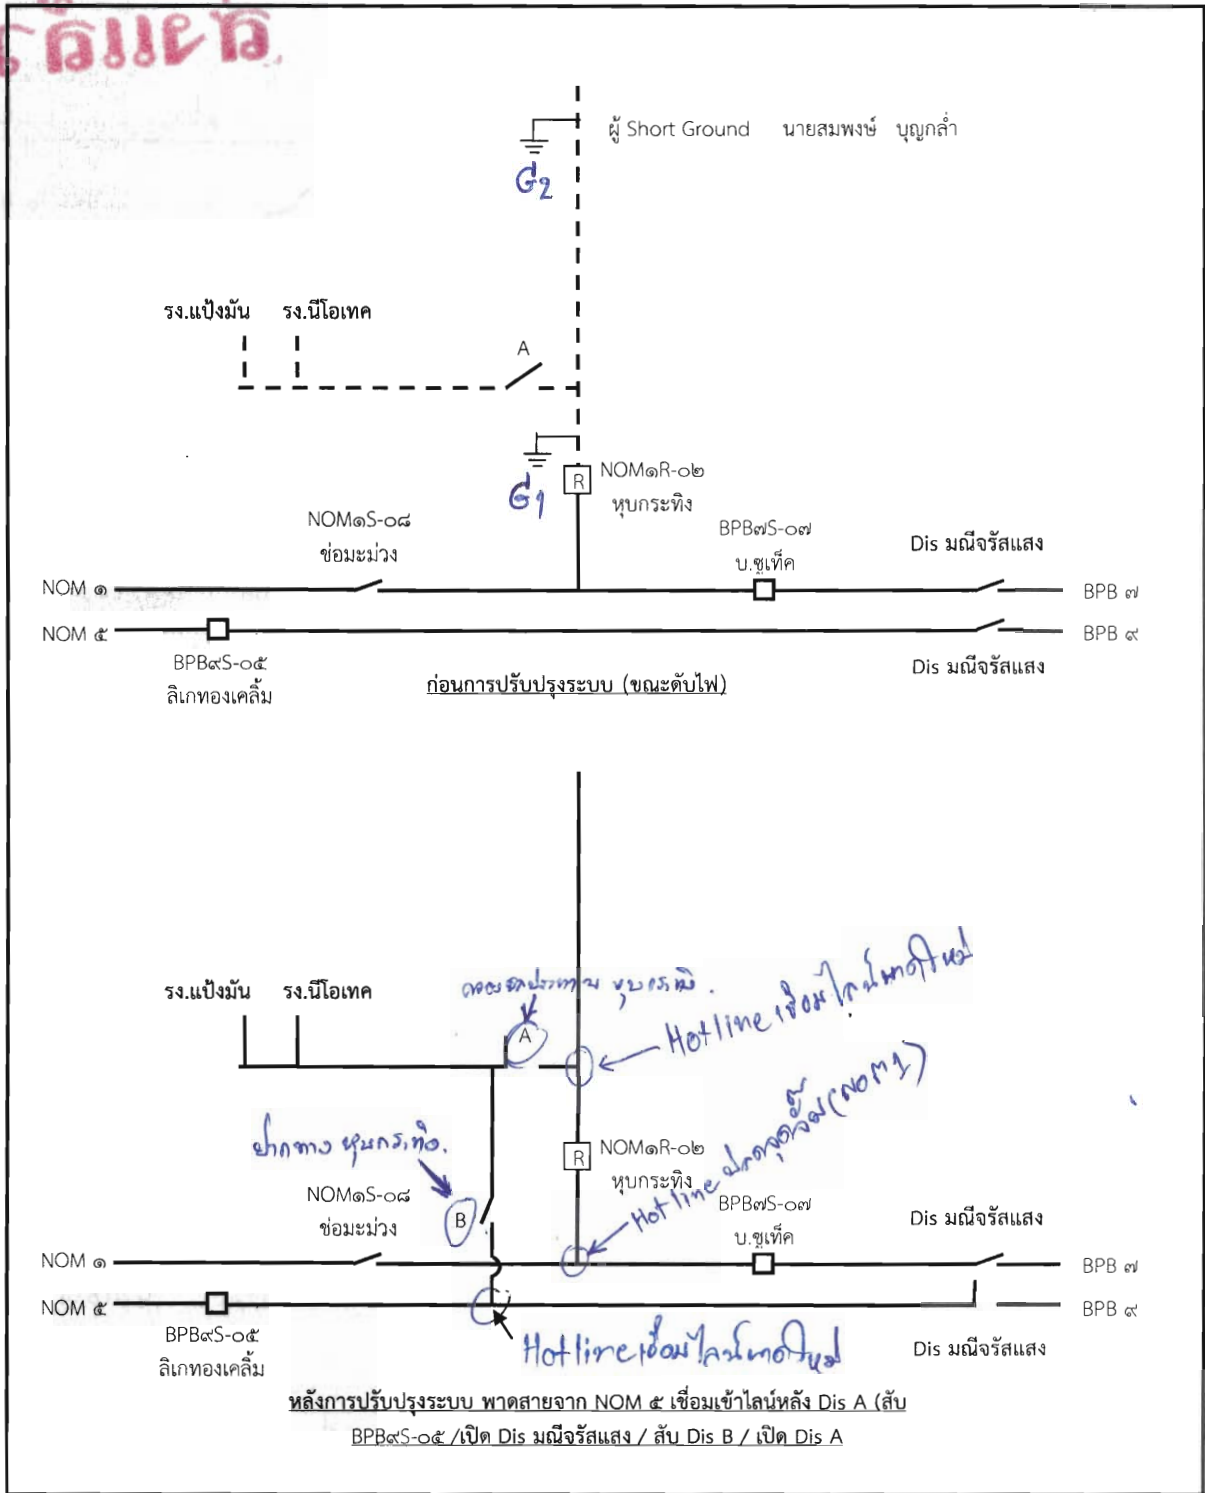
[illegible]

ผู้ Short Ground นายสมพงษ์ บุญกล่ำ

$G_2$

รง.แป้งมัน รง.นีโอเทค

A

$G_1$

R NOM๑R-๐๒ หุบกระทิง

NOM๑S-๐๘ ข่อมะม่วง

BPB๗S-๐๗ บ.ซูเท็ค

Dis มณีจรัสแสง

NOM ๑

BPB ๗

NOM ๕

BPB ๙

BPB๙S-๐๕ ลิเกทองเคลิ้ม

ก่อนการปรับปรุงระบบ (ขณะดับไฟ)

Dis มณีจรัสแสง

รง.แป้งมัน รง.นีโอเทค

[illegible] หุบกระทิง.

A

Hotline เชื่อมไลน์ใหม่

ปลายทาง หุบกระทิง.

R NOM๑R-๐๒ หุบกระทิง

Hot line ปลดจุดเชื่อม (NOM1)

NOM๑S-๐๘ ข่อมะม่วง

B

BPB๗S-๐๗ บ.ซูเท็ค

Dis มณีจรัสแสง

NOM ๑

BPB ๗

NOM ๕

BPB ๙

BPB๙S-๐๕ ลิเกทองเคลิ้ม

Hotline เชื่อมไลน์ใหม่

Dis มณีจรัสแสง

หลังการปรับปรุงระบบ พาดสายจาก NOM ๕ เชื่อมเข้าไลน์หลัง Dis A (สับ BPB๙S-๐๕ /เปิด Dis มณีจรัสแสง / สับ Dis B / เปิด Dis A